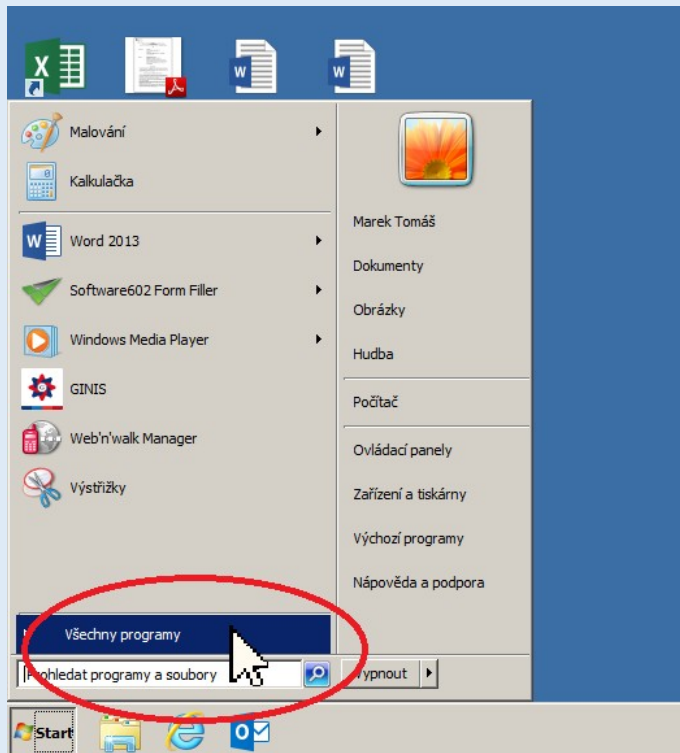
Malování
Kalkulačka
Word 2013
Software602 Form Filler
Windows Media Player
GINIS
Web'n'walk Manager
Výstřižky

Marek Tomáš
Dokumenty
Obrázky
Hudba
Počítač
Ovládací panely
Zařízení a tiskárny
Výchozí programy
Nápověda a podpora

Všechny programy
Prohledat programy a soubory
Vypnout
Start